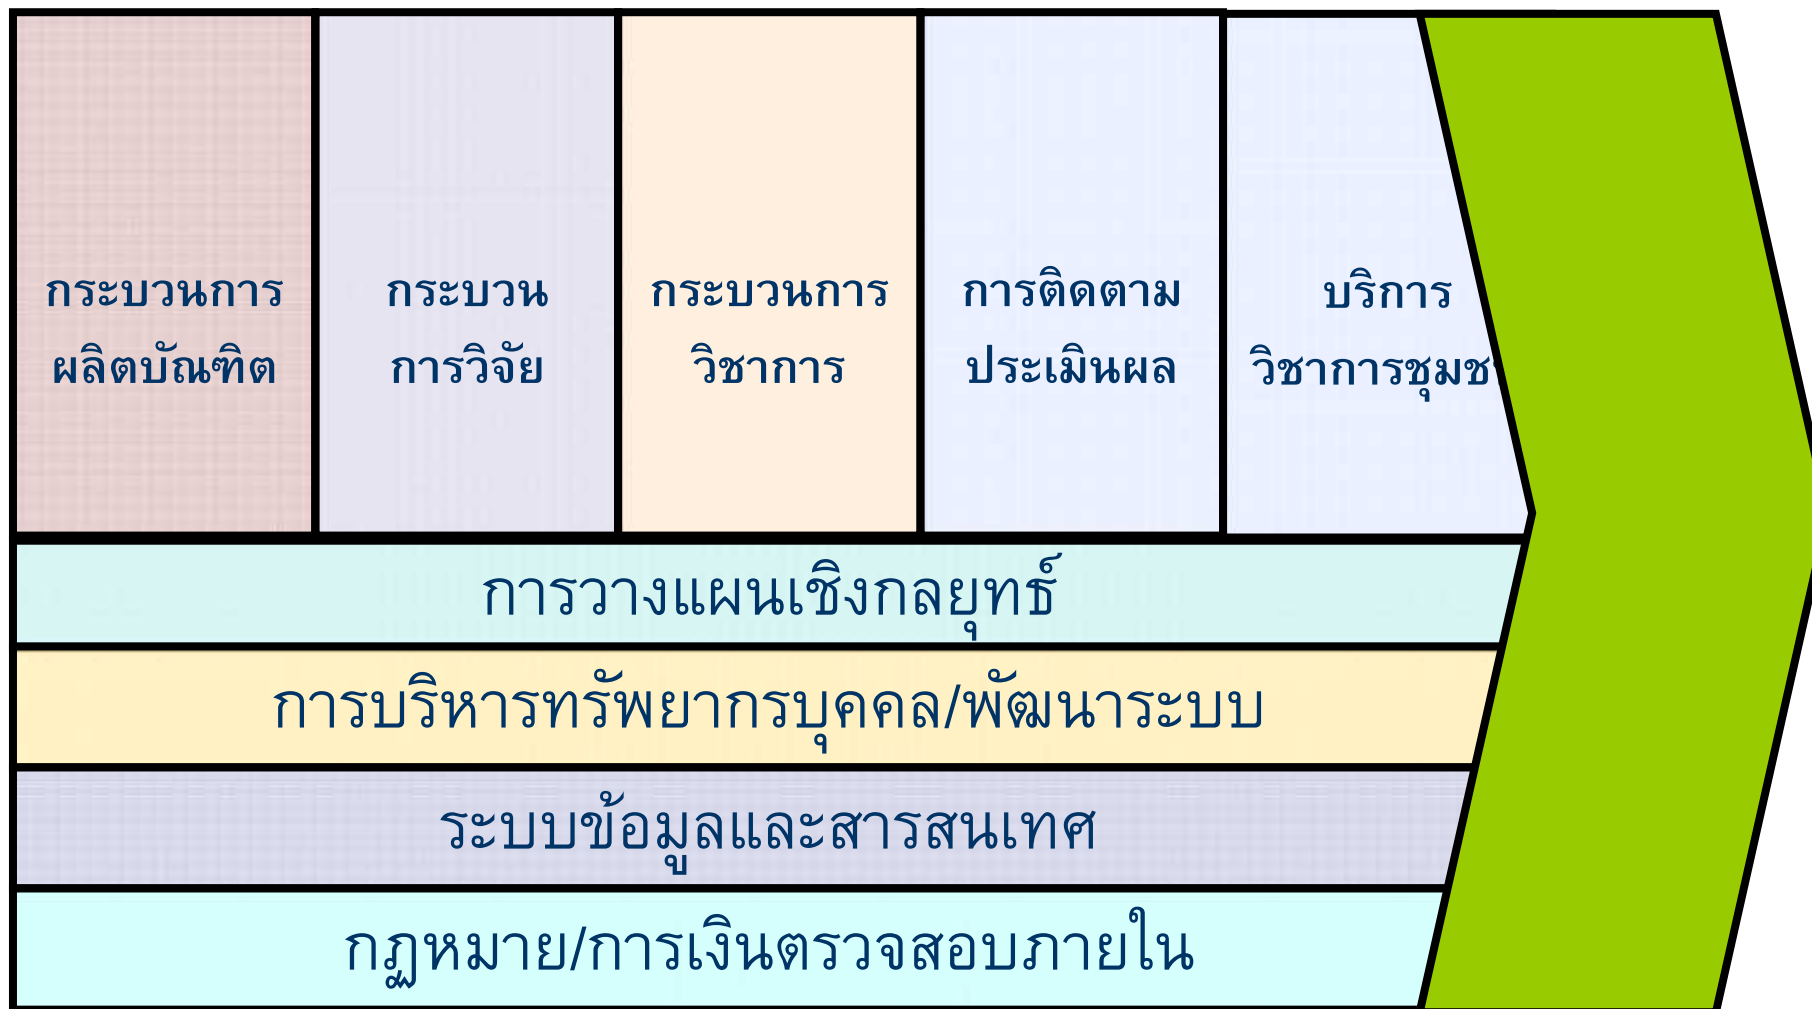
กระบวนการ ผลิตบัณฑิต

กระบวน การวิจัย

กระบวนการ วิชาการ

การติดตาม ประเมินผล

บริการ วิชาการชุมช

การวางแผนเชิงกลยุทธ์

การบริหารทรัพยากรบุคคล/พัฒนาระบบ

ระบบข้อมูลและสารสนเทศ

กฎหมาย/การเงินตรวจสอบภายใน